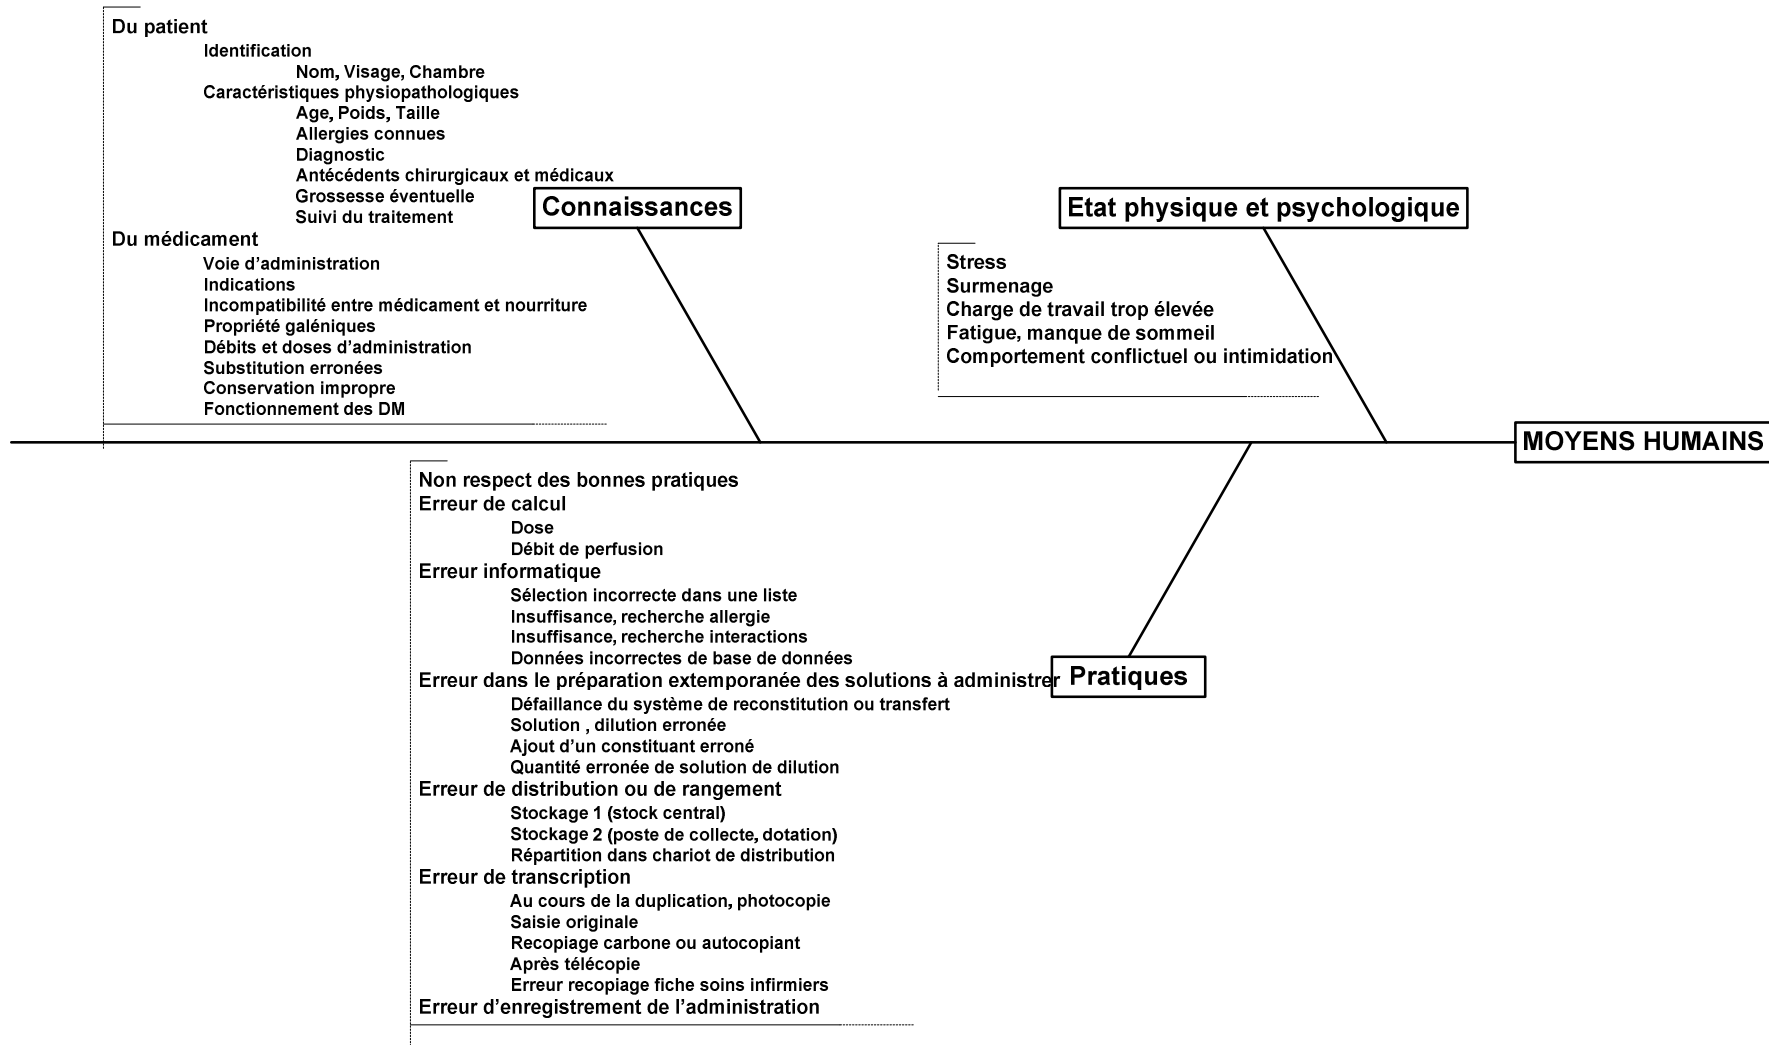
Du patient
Identification
Nom, Visage, Chambre
Caractéristiques physiopathologiques
Age, Poids, Taille
Allergies connues
Diagnostic
Antécédents chirurgicaux et médicaux
Grossesse éventuelle
Suivi du traitement
Du médicament
Voie d'administration
Indications
Incompatibilité entre médicament et nourriture
Propriété galéniques
Débits et doses d'administration
Substitution erronées
Conservation impropre
Fonctionnement des DM

Connaissances

Etat physique et psychologique

Stress
Surmenage
Charge de travail trop élevée
Fatigue, manque de sommeil
Comportement conflictuel ou intimidation

MOYENS HUMAINS

Non respect des bonnes pratiques
Erreur de calcul
Dose
Débit de perfusion
Erreur informatique
Sélection incorrecte dans une liste
Insuffisance, recherche allergie
Insuffisance, recherche interactions
Données incorrectes de base de données
Erreur dans le préparation extemporanée des solutions à administrer
Défaillance du système de reconstitution ou transfert
Solution , dilution erronée
Ajout d'un constituant erroné
Quantité erronée de solution de dilution
Erreur de distribution ou de rangement
Stockage 1 (stock central)
Stockage 2 (poste de collecte, dotation)
Répartition dans chariot de distribution
Erreur de transcription
Au cours de la duplication, photocopie
Saisie originale
Recopiage carbone ou autocopiant
Après télécopie
Erreur recopiage fiche soins infirmiers
Erreur d'enregistrement de l'administration

Pratiques